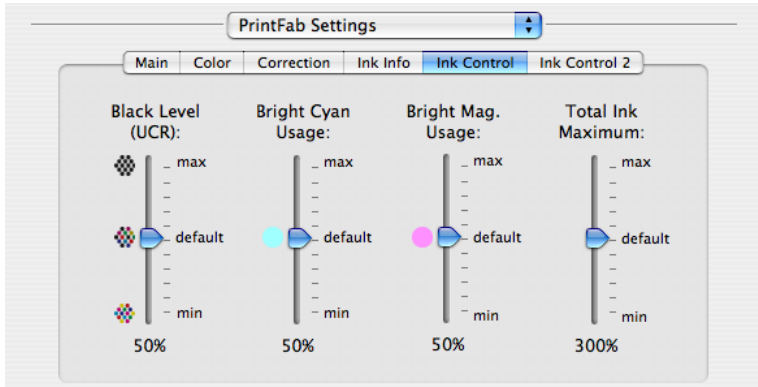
PrintFab Settings

Main | Color | Correction | Ink Info | Ink Control | Ink Control 2

Black Level (UCR):
max
default
min
50%

Bright Cyan Usage:
max
default
min
50%

Bright Mag. Usage:
max
default
min
50%

Total Ink Maximum:
max
default
min
300%